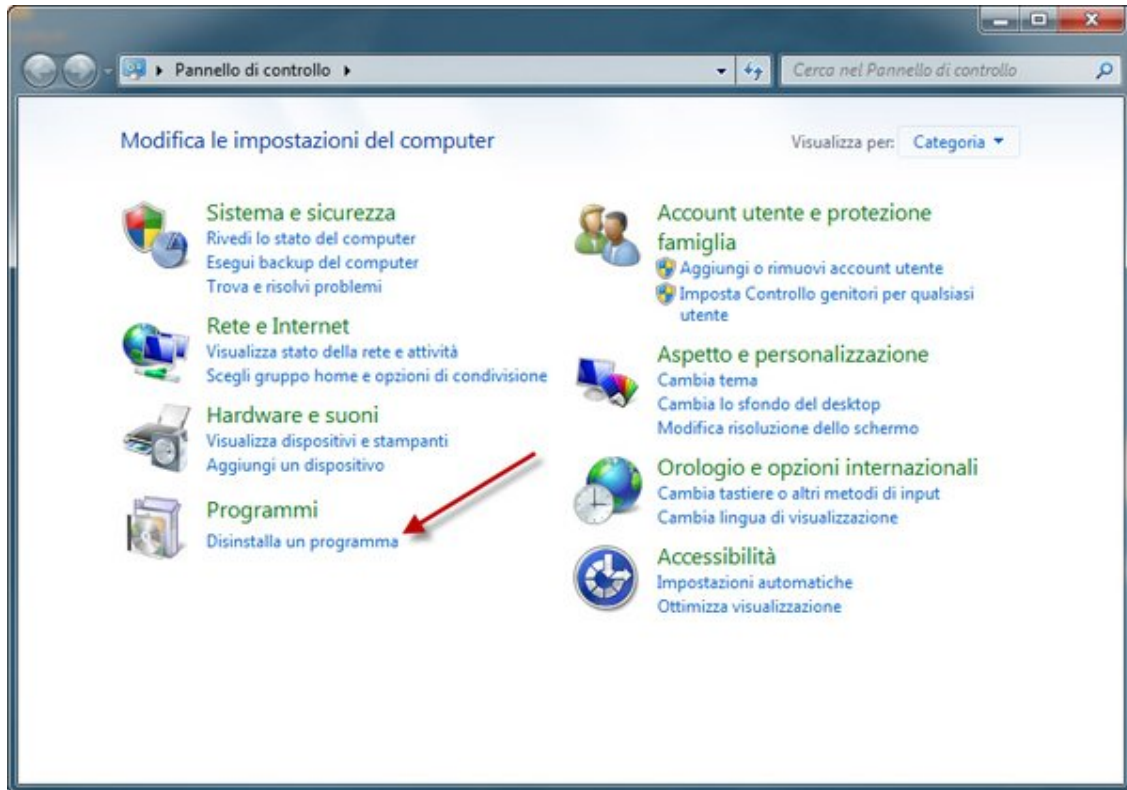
▸ Pannello di controllo ▸

Cerca nel Pannello di controllo

Modifica le impostazioni del computer

Visualizza per: Categoria ▾

Sistema e sicurezza
Rivedi lo stato del computer
Esegui backup del computer
Trova e risolvi problemi

Rete e Internet
Visualizza stato della rete e attività
Scegli gruppo home e opzioni di condivisione

Hardware e suoni
Visualizza dispositivi e stampanti
Aggiungi un dispositivo

Programmi
Disinstalla un programma

Account utente e protezione famiglia
Aggiungi o rimuovi account utente
Imposta Controllo genitori per qualsiasi utente

Aspetto e personalizzazione
Cambia tema
Cambia lo sfondo del desktop
Modifica risoluzione dello schermo

Orologio e opzioni internazionali
Cambia tastiere o altri metodi di input
Cambia lingua di visualizzazione

Accessibilità
Impostazioni automatiche
Ottimizza visualizzazione